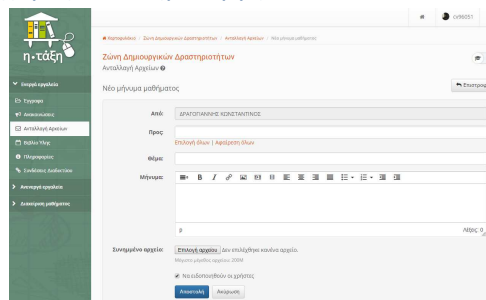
η-τάξη

Ενεργά εργαλεία

Έγγραφα

Ανακοινώσεις

Ανταλλαγή Αρχείων

Βιβλίο Ύλης

Πληροφορίες

Σύνδεσμος Διαδικτύου

Ανενεργά εργαλεία

Διαχείριση μαθήματος

cs96051

Χαρτοφυλάκιο / Ζώνη Δημιουργικών Δραστηριοτήτων / Ανταλλαγή Αρχείων / Νέο μήνυμα μαθήματος

Ζώνη Δημιουργικών Δραστηριοτήτων

Ανταλλαγή Αρχείων

Νέο μήνυμα μαθήματος

Επιστροφ

Από: ΔΡΑΓΟΓΙΑΝΝΗΣ ΚΩΝΣΤΑΝΤΙΝΟΣ

Προς:

Επιλογή όλων | Αφαίρεση όλων

Θέμα:

Μήνυμα:

p

Λέξεις: 0

Συνημμένο αρχείο: Επιλογή αρχείου Δεν επιλέχθηκε κανένα αρχείο.

Μέγιστο μέγεθος αρχείου: 200M

Να ειδοποιηθούν οι χρήστες

Αποστολή Ακύρωση